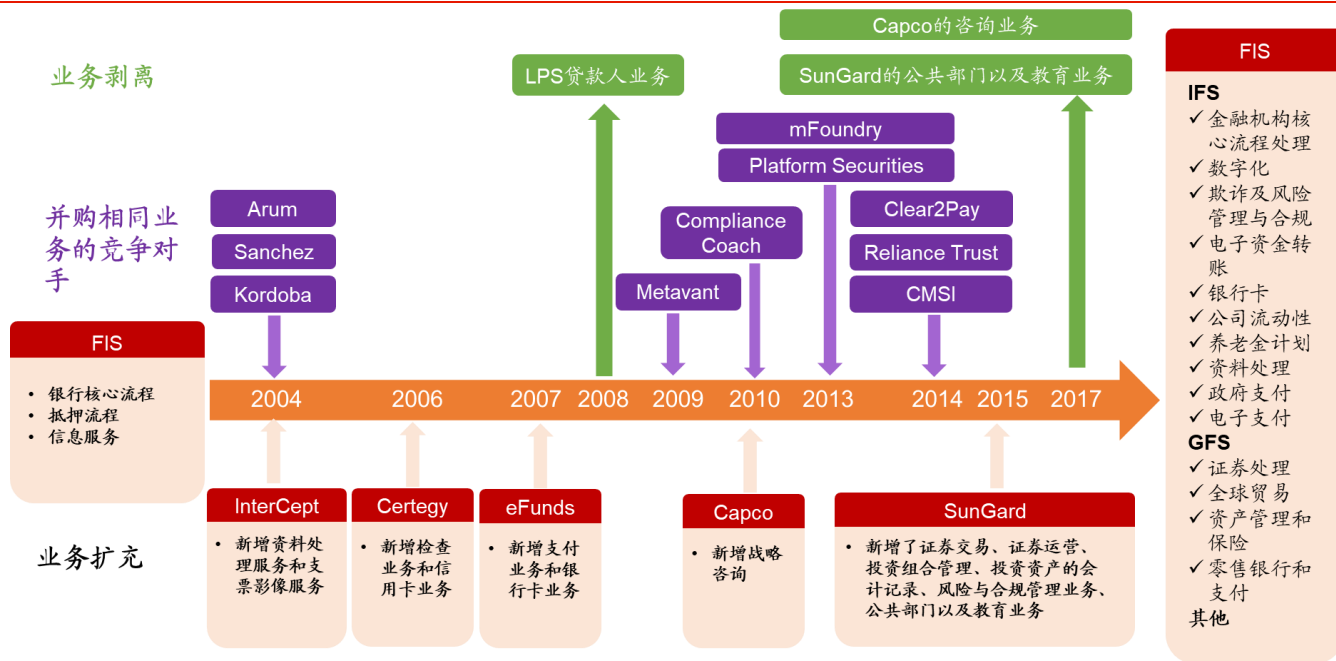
业务剥离

LPS贷款人业务

Capco的咨询业务

SunGard的公共部门以及教育业务

并购相同业务的竞争对手

Arum
Sanchez
Kordoba

Metavant

Compliance Coach

mFoundry
Platform Securities

Clear2Pay
Reliance Trust
CMSI

FIS
• 银行核心流程
• 抵押流程
• 信息服务

2004 2006 2007 2008 2009 2010 2013 2014 2015 2017

业务扩充

InterCept
• 新增资料处理服务和支票影像服务

Certegy
• 新增检查业务和信用卡业务

eFunds
• 新增支付业务和银行卡业务

Capco
• 新增战略咨询

SunGard
• 新增了证券交易、证券运营、投资组合管理、投资资产的会计记录、风险与合规管理业务、公共部门以及教育业务

FIS
IFS
✓ 金融机构核心流程处理
✓ 数字化
✓ 欺诈及风险管理与合规
✓ 电子资金转账
✓ 银行卡
✓ 公司流动性
✓ 养老金计划
✓ 资料处理
✓ 政府支付
✓ 电子支付
GFS
✓ 证券处理
✓ 全球贸易
✓ 资产管理和保险
✓ 零售银行和支付
其他